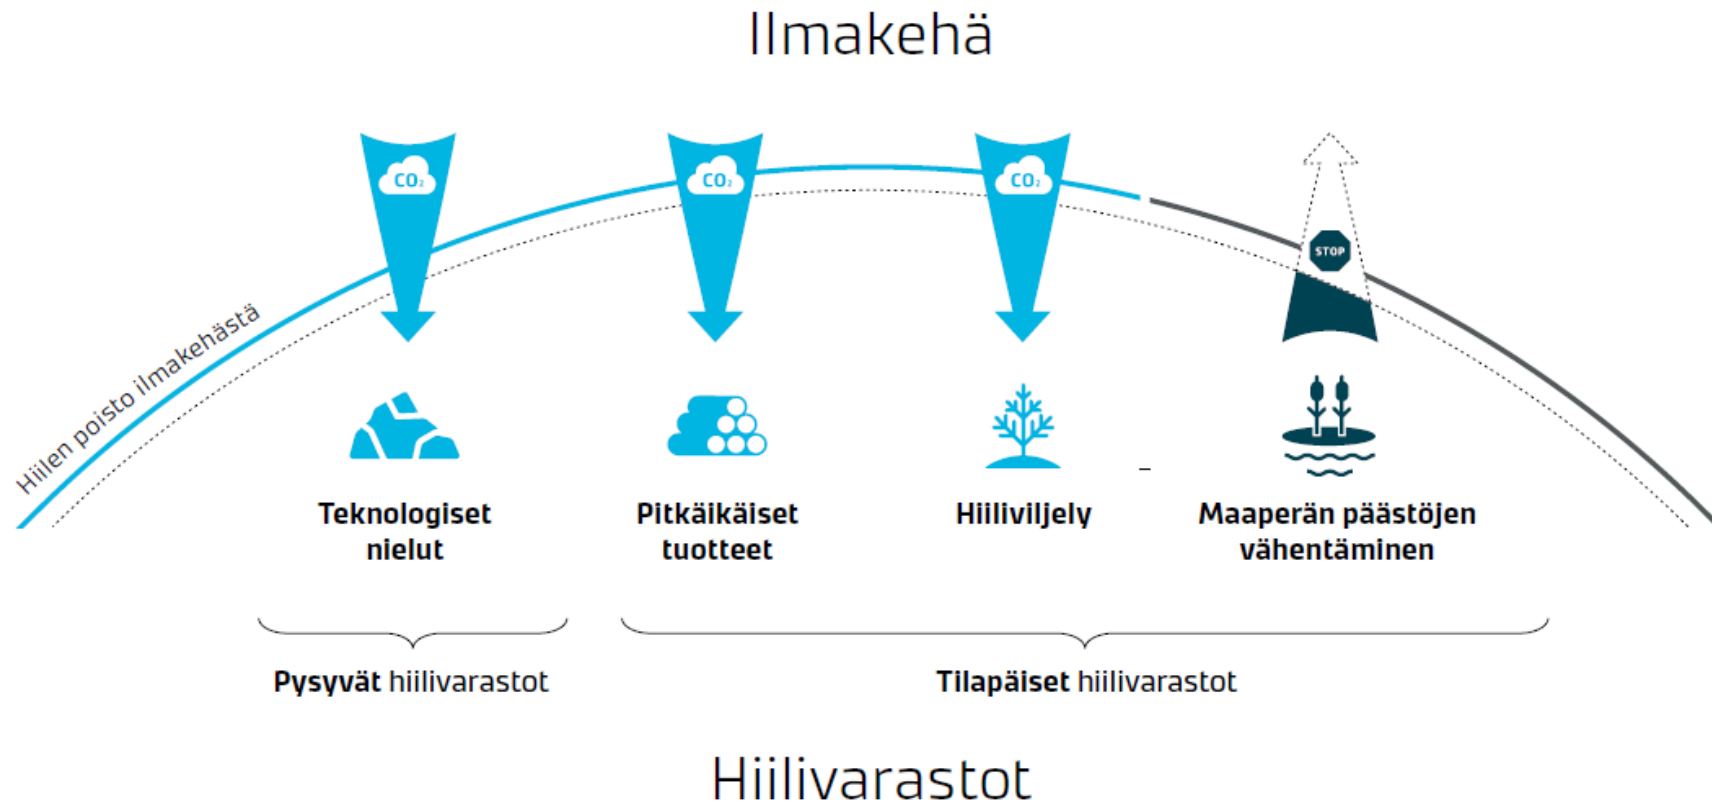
Ilmakehä

Hiilen poisto ilmakehästä

$CO_2$

$CO_2$

$CO_2$

STOP

Teknologiset nielut

Pitkäikäiset tuotteet

Hiiliviljely

Maaperän päästöjen vähentäminen

Pysyvät hiilivarastot

Tilapäiset hiilivarastot

Hiilivarastot